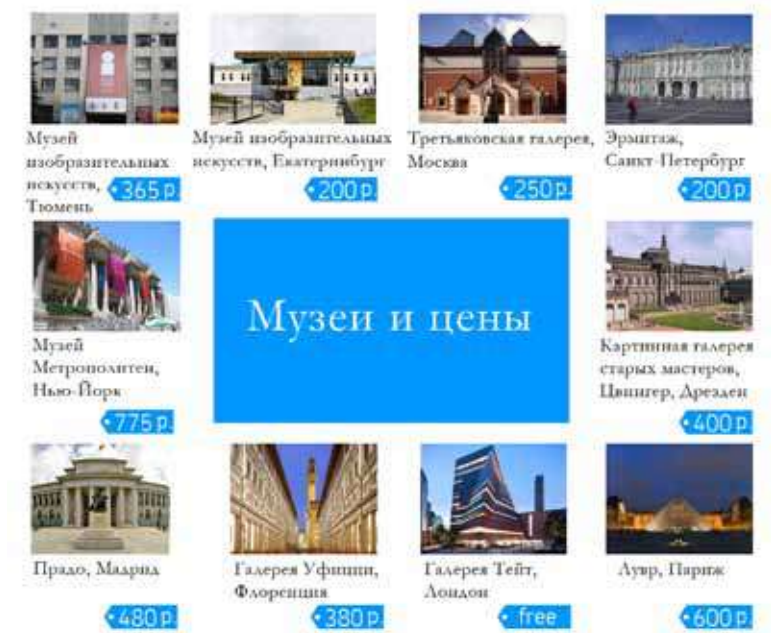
Музей изобразительных искусств, Тюмень
365 р.

Музей изобразительных искусств, Екатеринбург
200 р.

Третьяковская галерея, Москва
250 р.

Эрмитаж, Санкт-Петербург
200 р.

Музеи и цены

Музей Метрополитен, Нью-Йорк
775 р.

Картинная галерея старых мастеров, Цвингер, Дрезден
400 р.

Прадо, Мадрид
480 р.

Галерея Уффици, Флоренция
380 р.

Галерея Тейт, Лондон
free

Лувр, Париж
600 р.